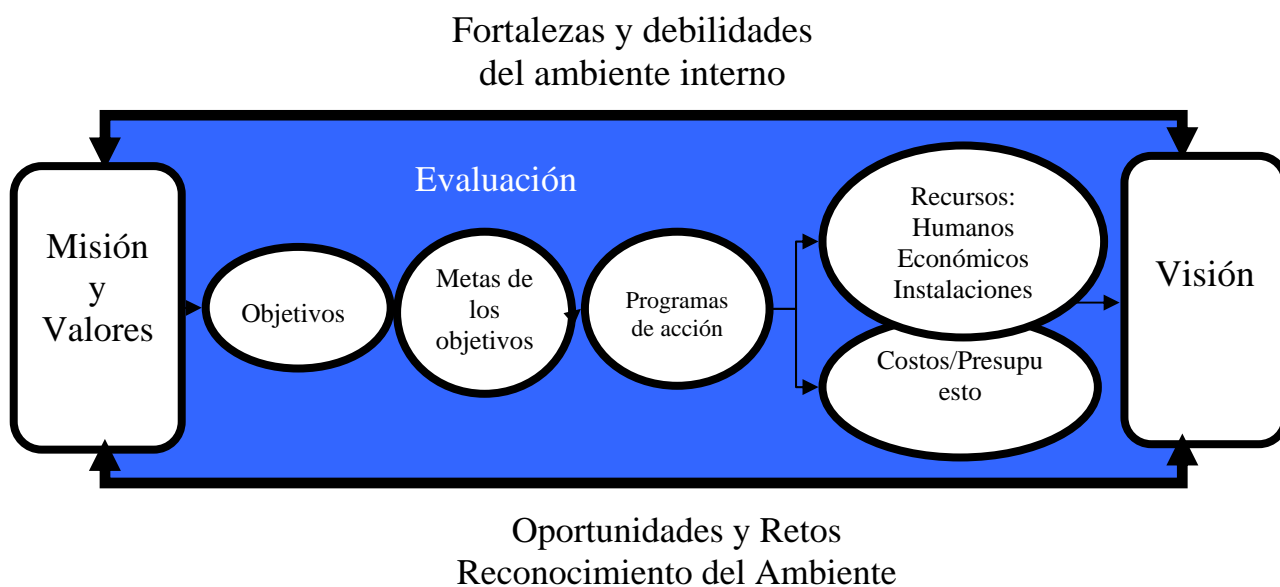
Fortalezas y debilidades
del ambiente interno

Evaluación

Misión
y
Valores

Objetivos

Metas de los objetivos

Programas de acción

Recursos:
Humanos
Económicos
Instalaciones

Costos/Presupu
esto

Visión

Oportunidades y Retos
Reconocimiento del Ambiente